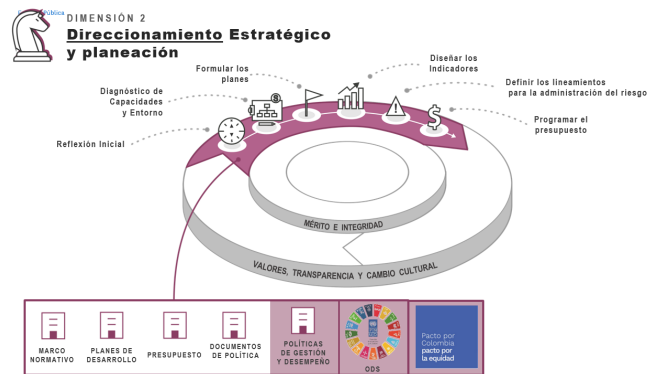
Pública

DIMENSIÓN 2

Direccionamiento Estratégico y planeación

Formular los planes

Diseñar los Indicadores

Diagnóstico de Capacidades y Entorno

Definir los lineamientos para la administración del riesgo

Programar el presupuesto

Reflexión Inicial

MÉRITO E INTEGRIDAD

VALORES, TRANSPARENCIA Y CAMBIO CULTURAL

MARCO NORMATIVO

PLANES DE DESARROLLO

PRESUPUESTO

DOCUMENTOS DE POLÍTICA

POLÍTICAS DE GESTIÓN Y DESEMPEÑO

ODS

Pacto por Colombia pacto por la equidad